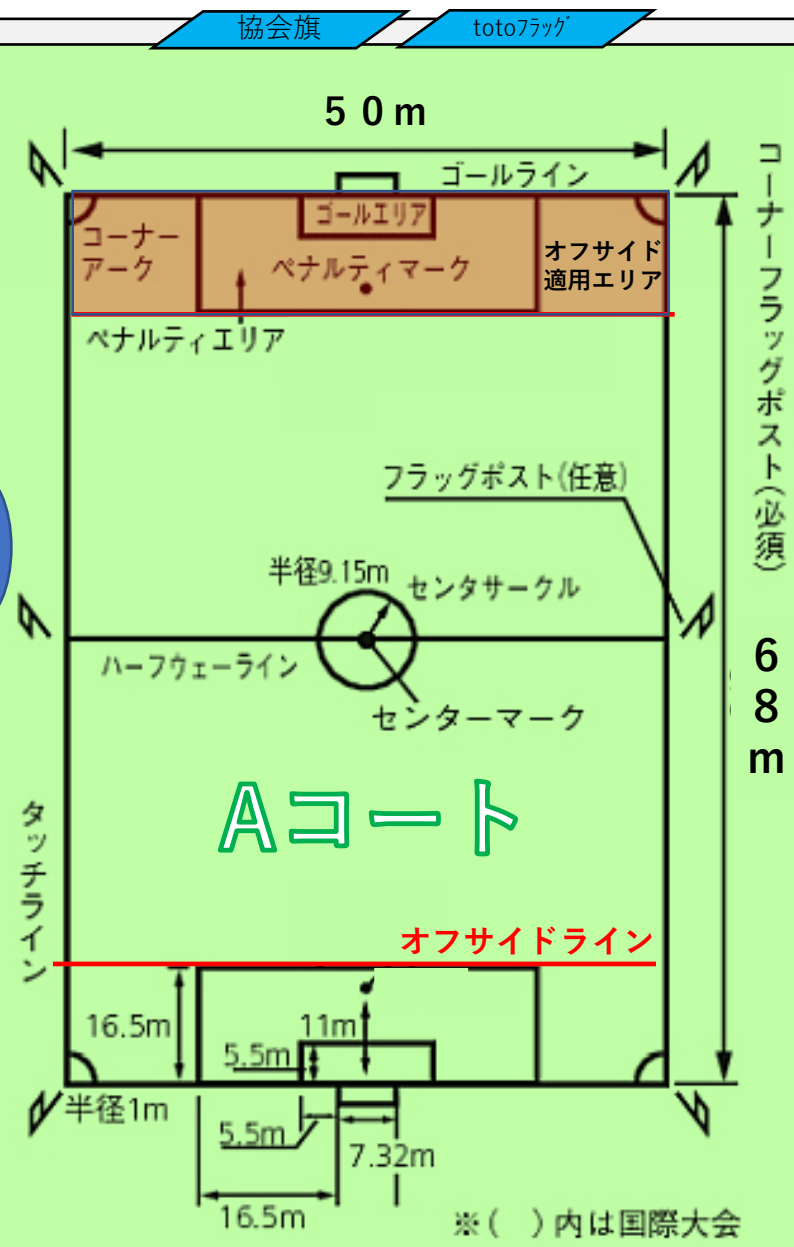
協会旗

totoフラッグ

50m

ゴールライン

コーナーフラッグポスト(必須)

ゴールエリア

コーナーアーク

ペナルティマーク

オフサイド適用エリア

ペナルティエリア

フラッグポスト(任意)

半径9.15m

センタサークル

ハーフウェーライン

センターマーク

68m

Aコート

タッチライン

オフサイドライン

16.5m

11m

5.5m

半径1m

5.5m

7.32m

16.5m

※( )内は国際大会